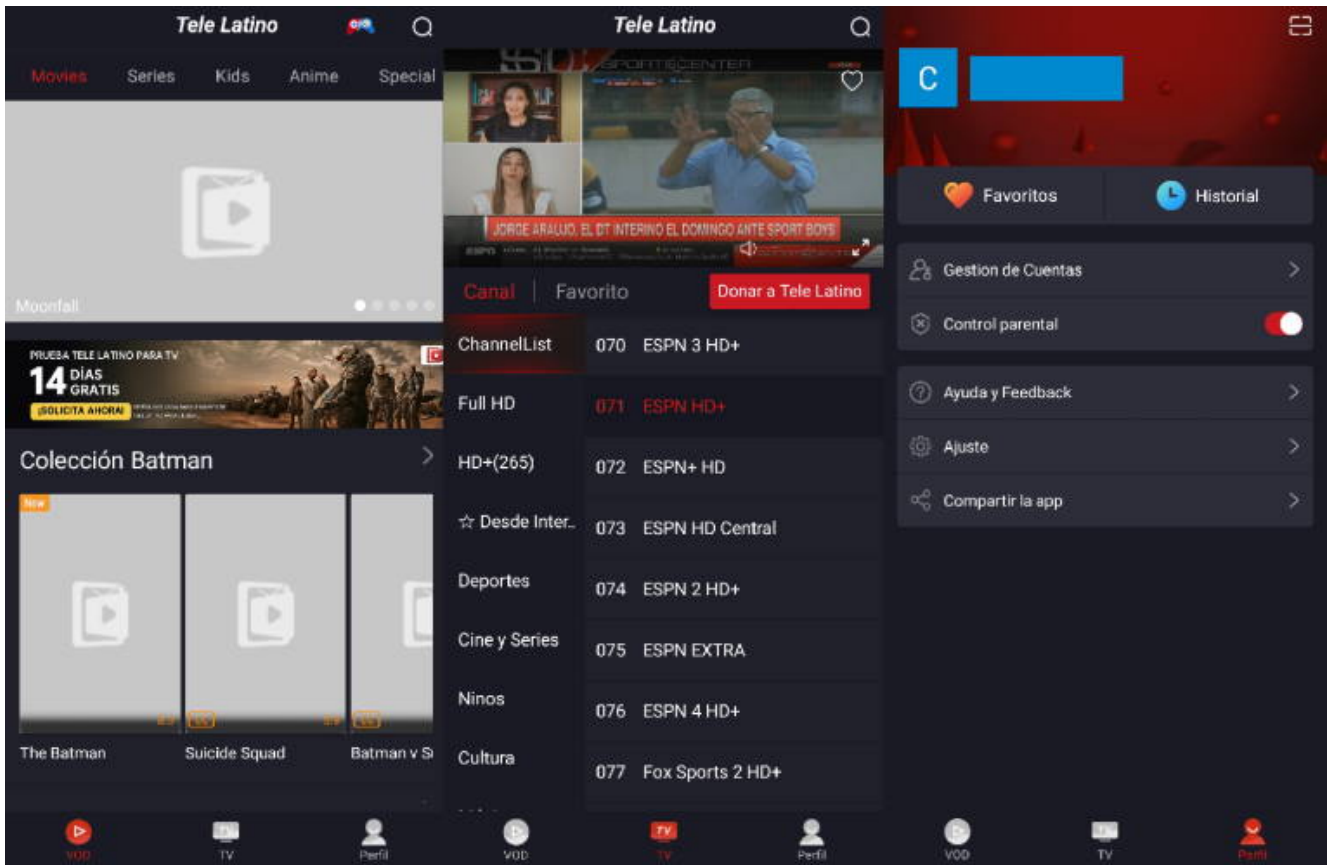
Tele Latino

Movies Series Kids Anime Special

Moonfall

PRUEBA TELE LATINO PARA TV
14 DÍAS GRATIS
¡SOLICITA AHORA!

Colección Batman

New

The Batman
Suicide Squad
Batman v S

VOD TV Perfil

Tele Latino

SPORTSCENTER

JORGE ARAUJO, EL DT INTERINO EL DOMINGO ANTE SPORT BOYS

Canal | Favorito
Donar a Tele Latino

ChannelList
Full HD
HD+(265)
☆ Desde Inter..
Deportes
Cine y Series
Ninos
Cultura

070 ESPN 3 HD+
071 ESPN HD+
072 ESPN+ HD
073 ESPN HD Central
074 ESPN 2 HD+
075 ESPN EXTRA
076 ESPN 4 HD+
077 Fox Sports 2 HD+

VOD TV Perfil

C

Favoritos
Historial

Gestion de Cuentas
Control parental

Ayuda y Feedback
Ajuste
Compartir la app

VOD TV Perfil